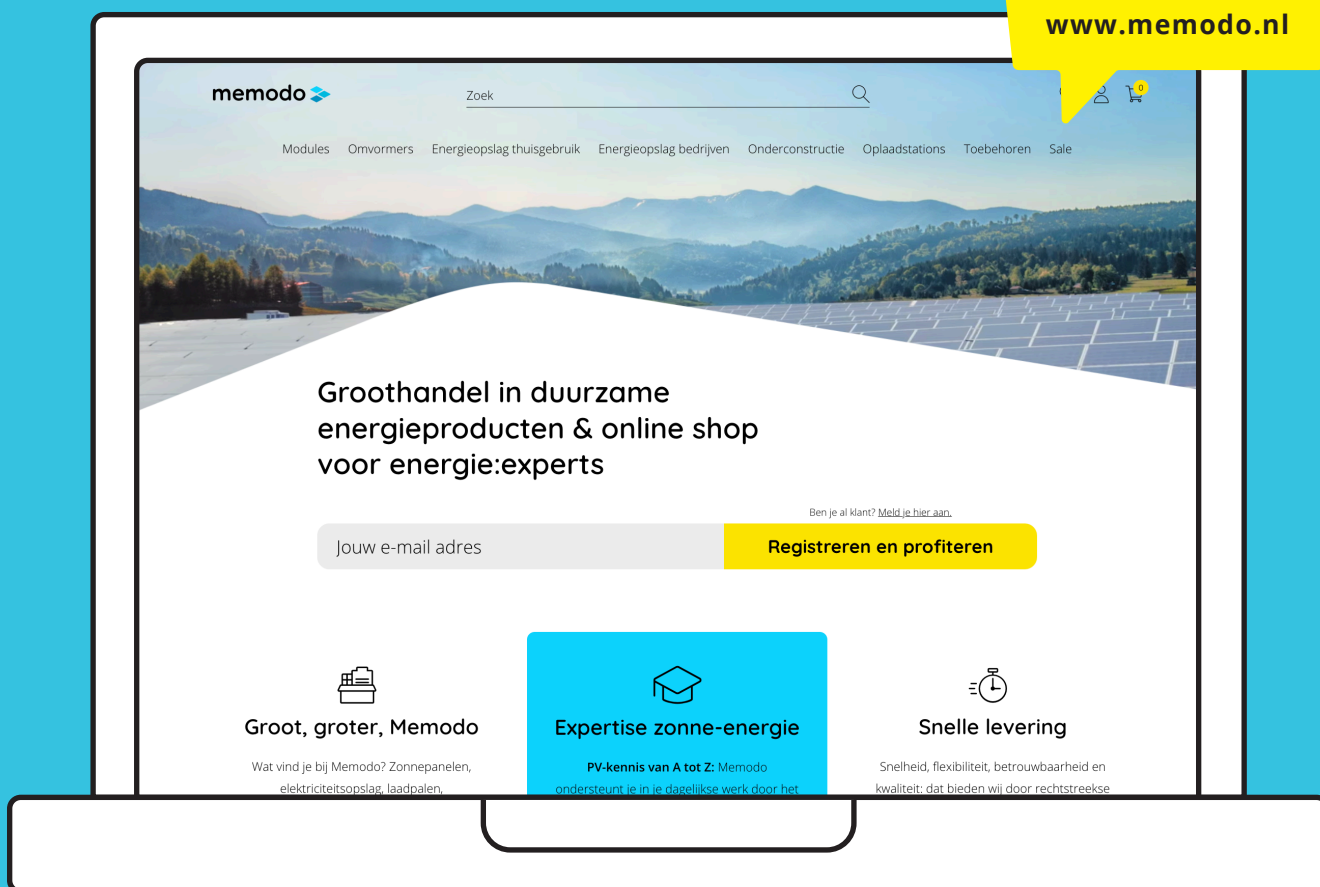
www.memodo.nl

memodo

Zoek

0

Modules Omvormers Energieopslag thuisgebruik Energieopslag bedrijven Onderconstructie Oplaadstations Toebehoren Sale

Groothandel in duurzame energieproducten & online shop voor energie:experts

Ben je al klant? Meld je hier aan.

Jouw e-mail adres

Registreren en profiteren

Groot, groter, Memodo

Wat vind je bij Memodo? Zonnepanelen, elektriciteitsopslag, laadpalen,

Expertise zonne-energie

PV-kennis van A tot Z: Memodo ondersteunt je in je dagelijkse werk door het

Snelle levering

Snelheid, flexibiliteit, betrouwbaarheid en kwaliteit: dat bieden wij door rechtstreekse